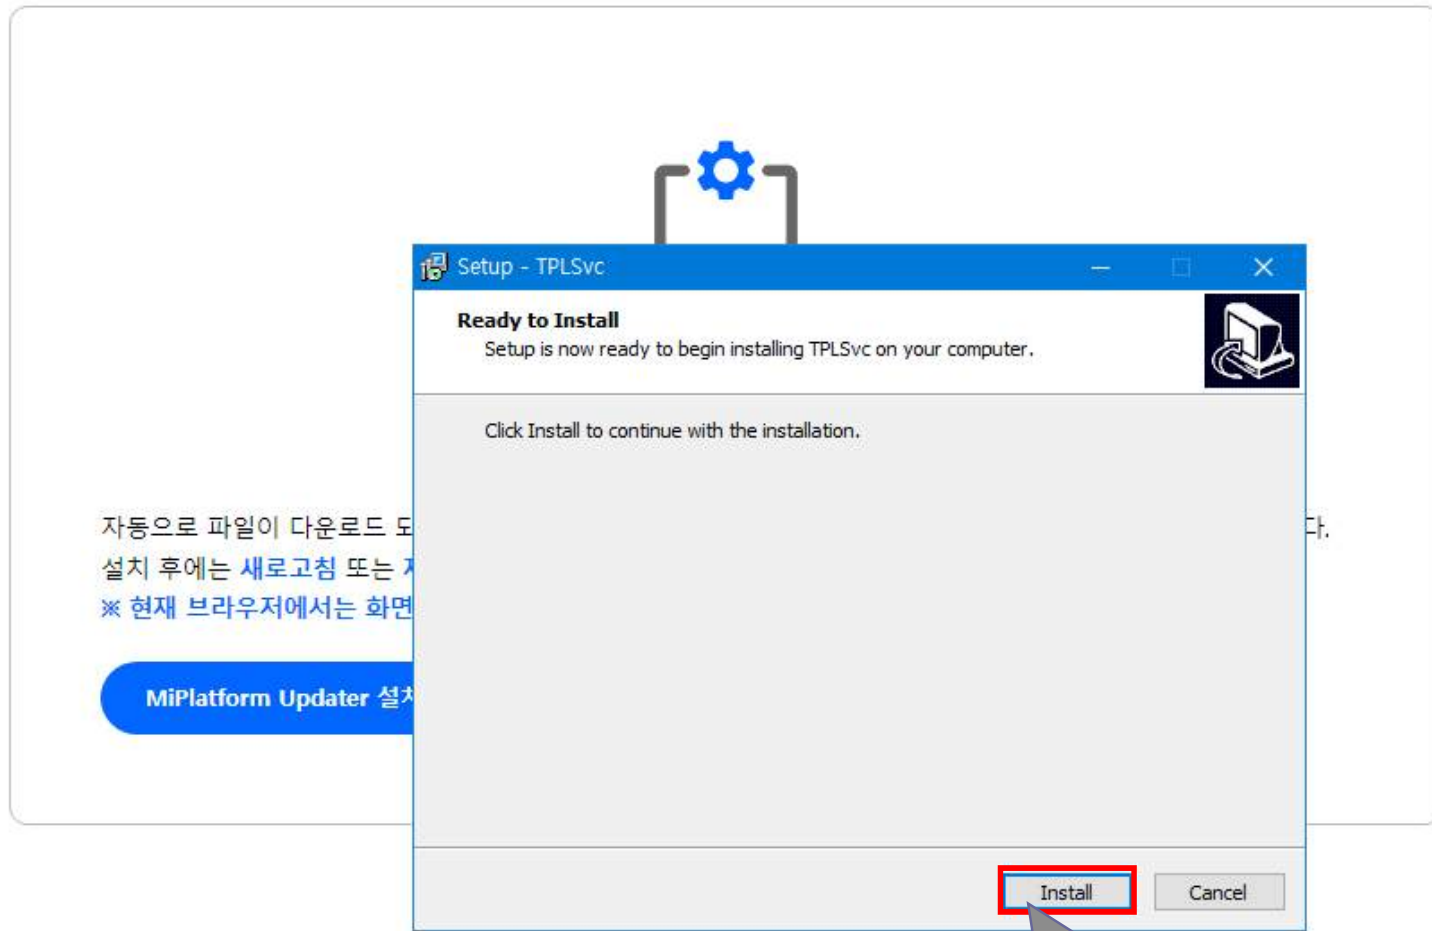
Setup - TPLSvc

Ready to Install
Setup is now ready to begin installing TPLSvc on your computer.

Click Install to continue with the installation.

Install
Cancel

자동으로 파일이 다운로드 되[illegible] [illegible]다.
설치 후에는 새로고침 또는 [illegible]
※ 현재 브라우저에서는 화면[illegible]

MiPlatform Updater 설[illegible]